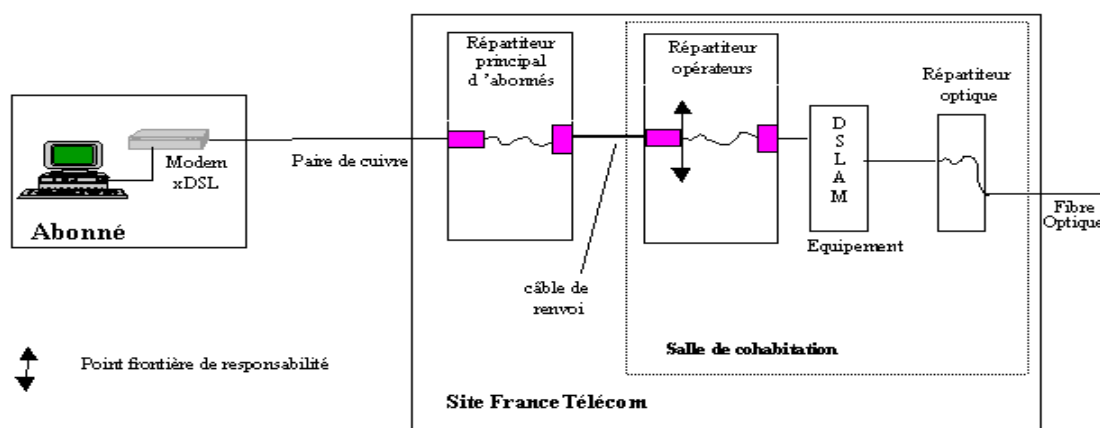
Modem xDSL

Abonné

Paire de cuivre

Répartiteur principal d 'abonnés

câble de renvoi

Répartiteur opérateurs

D S L A M

Equipement

Répartiteur optique

Fibre Optique

Salle de cohabitation

Point frontière de responsabilité

Site France Télécom